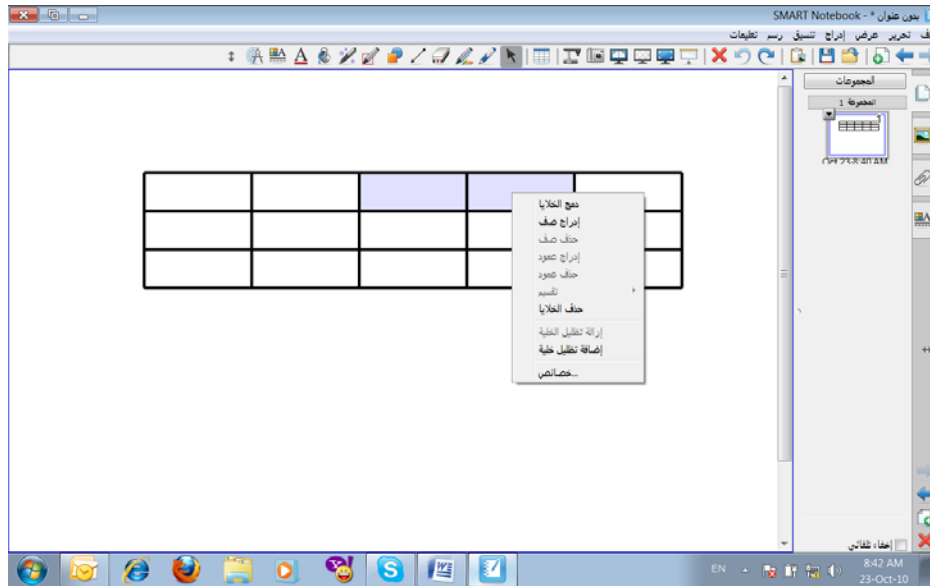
بدون عنوان - * SMART Notebook

ف تحرير عرض إدراج تنسيق رسم تعليمات

المجموعات

المجموعة 1

Oct 23-8:40 AM

دمج الخلايا
إدراج صف
حذف صف
إدراج عمود
حذف عمود
تقسيم
حذف الخلايا
إزالة تظليل الخلية
إضافة تظليل خلية
خصائص...

إخفاء تلقائي

EN

8:42 AM
23-Oct-10